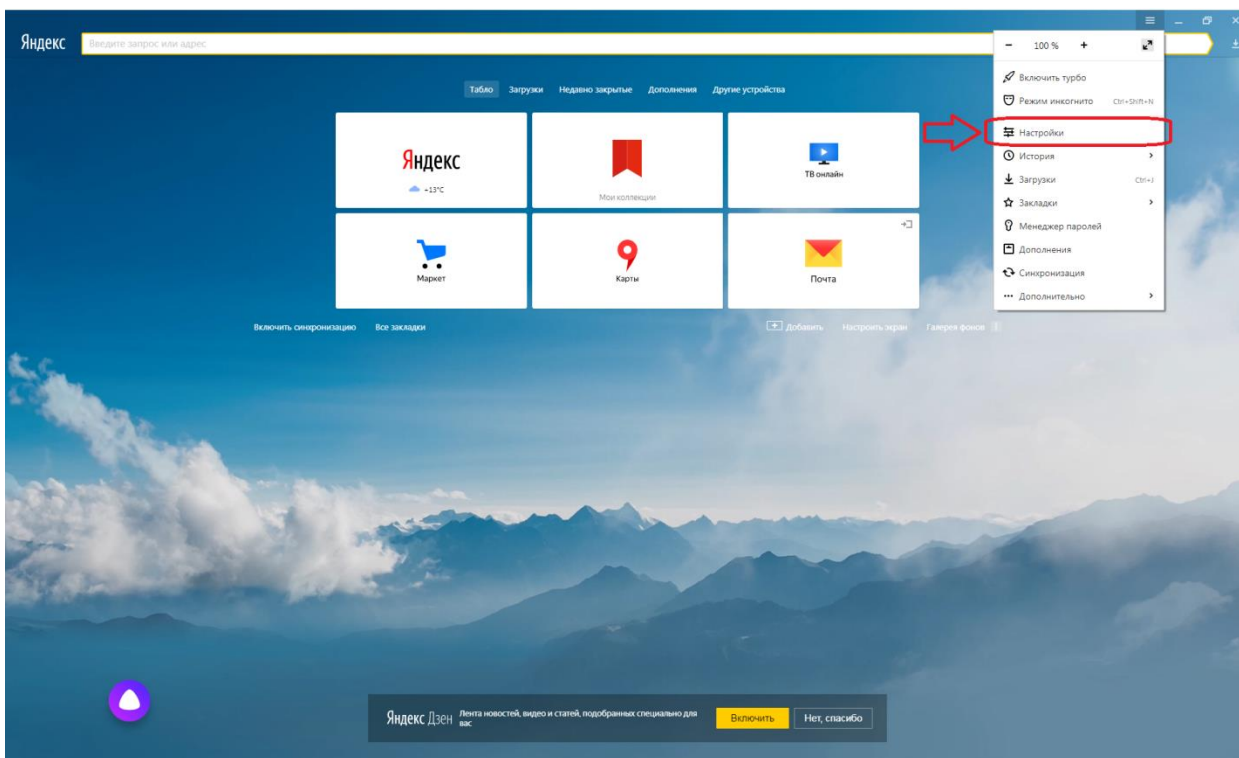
Яндекс

Введите запрос или адрес

Табло Загрузки Недавно закрытые Дополнения Другие устройства

Яндекс
+13°C

Мои коллекции

ТВ онлайн

Маркет

Карты

Почта

Включить синхронизацию Все закладки

Добавить Настроить экран Галерея фонов

– 100 % +

Включить турбо
Режим инкогнито Ctrl+Shift+N
Настройки
История
Загрузки Ctrl+J
Закладки
Менеджер паролей
Дополнения
Синхронизация
Дополнительно

Яндекс Дзен Лента новостей, видео и статей, подобранных специально для вас

Включить

Нет, спасибо